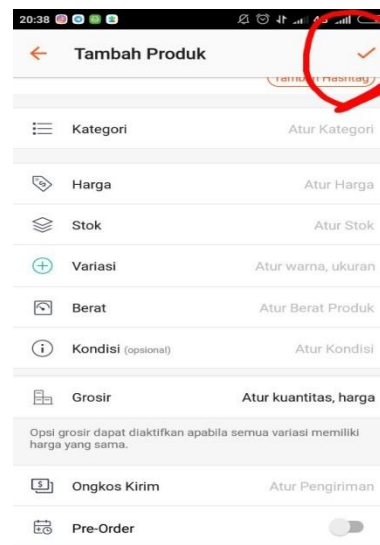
20:38

Tambah Produk

Tambah Hashtag

Kategori Atur Kategori

Harga Atur Harga

Stok Atur Stok

Variasi Atur warna, ukuran

Berat Atur Berat Produk

Kondisi (opsional) Atur Kondisi

Grosir Atur kuantitas, harga

Opsi grosir dapat diaktifkan apabila semua variasi memiliki harga yang sama.

Ongkos Kirim Atur Pengiriman

Pre-Order